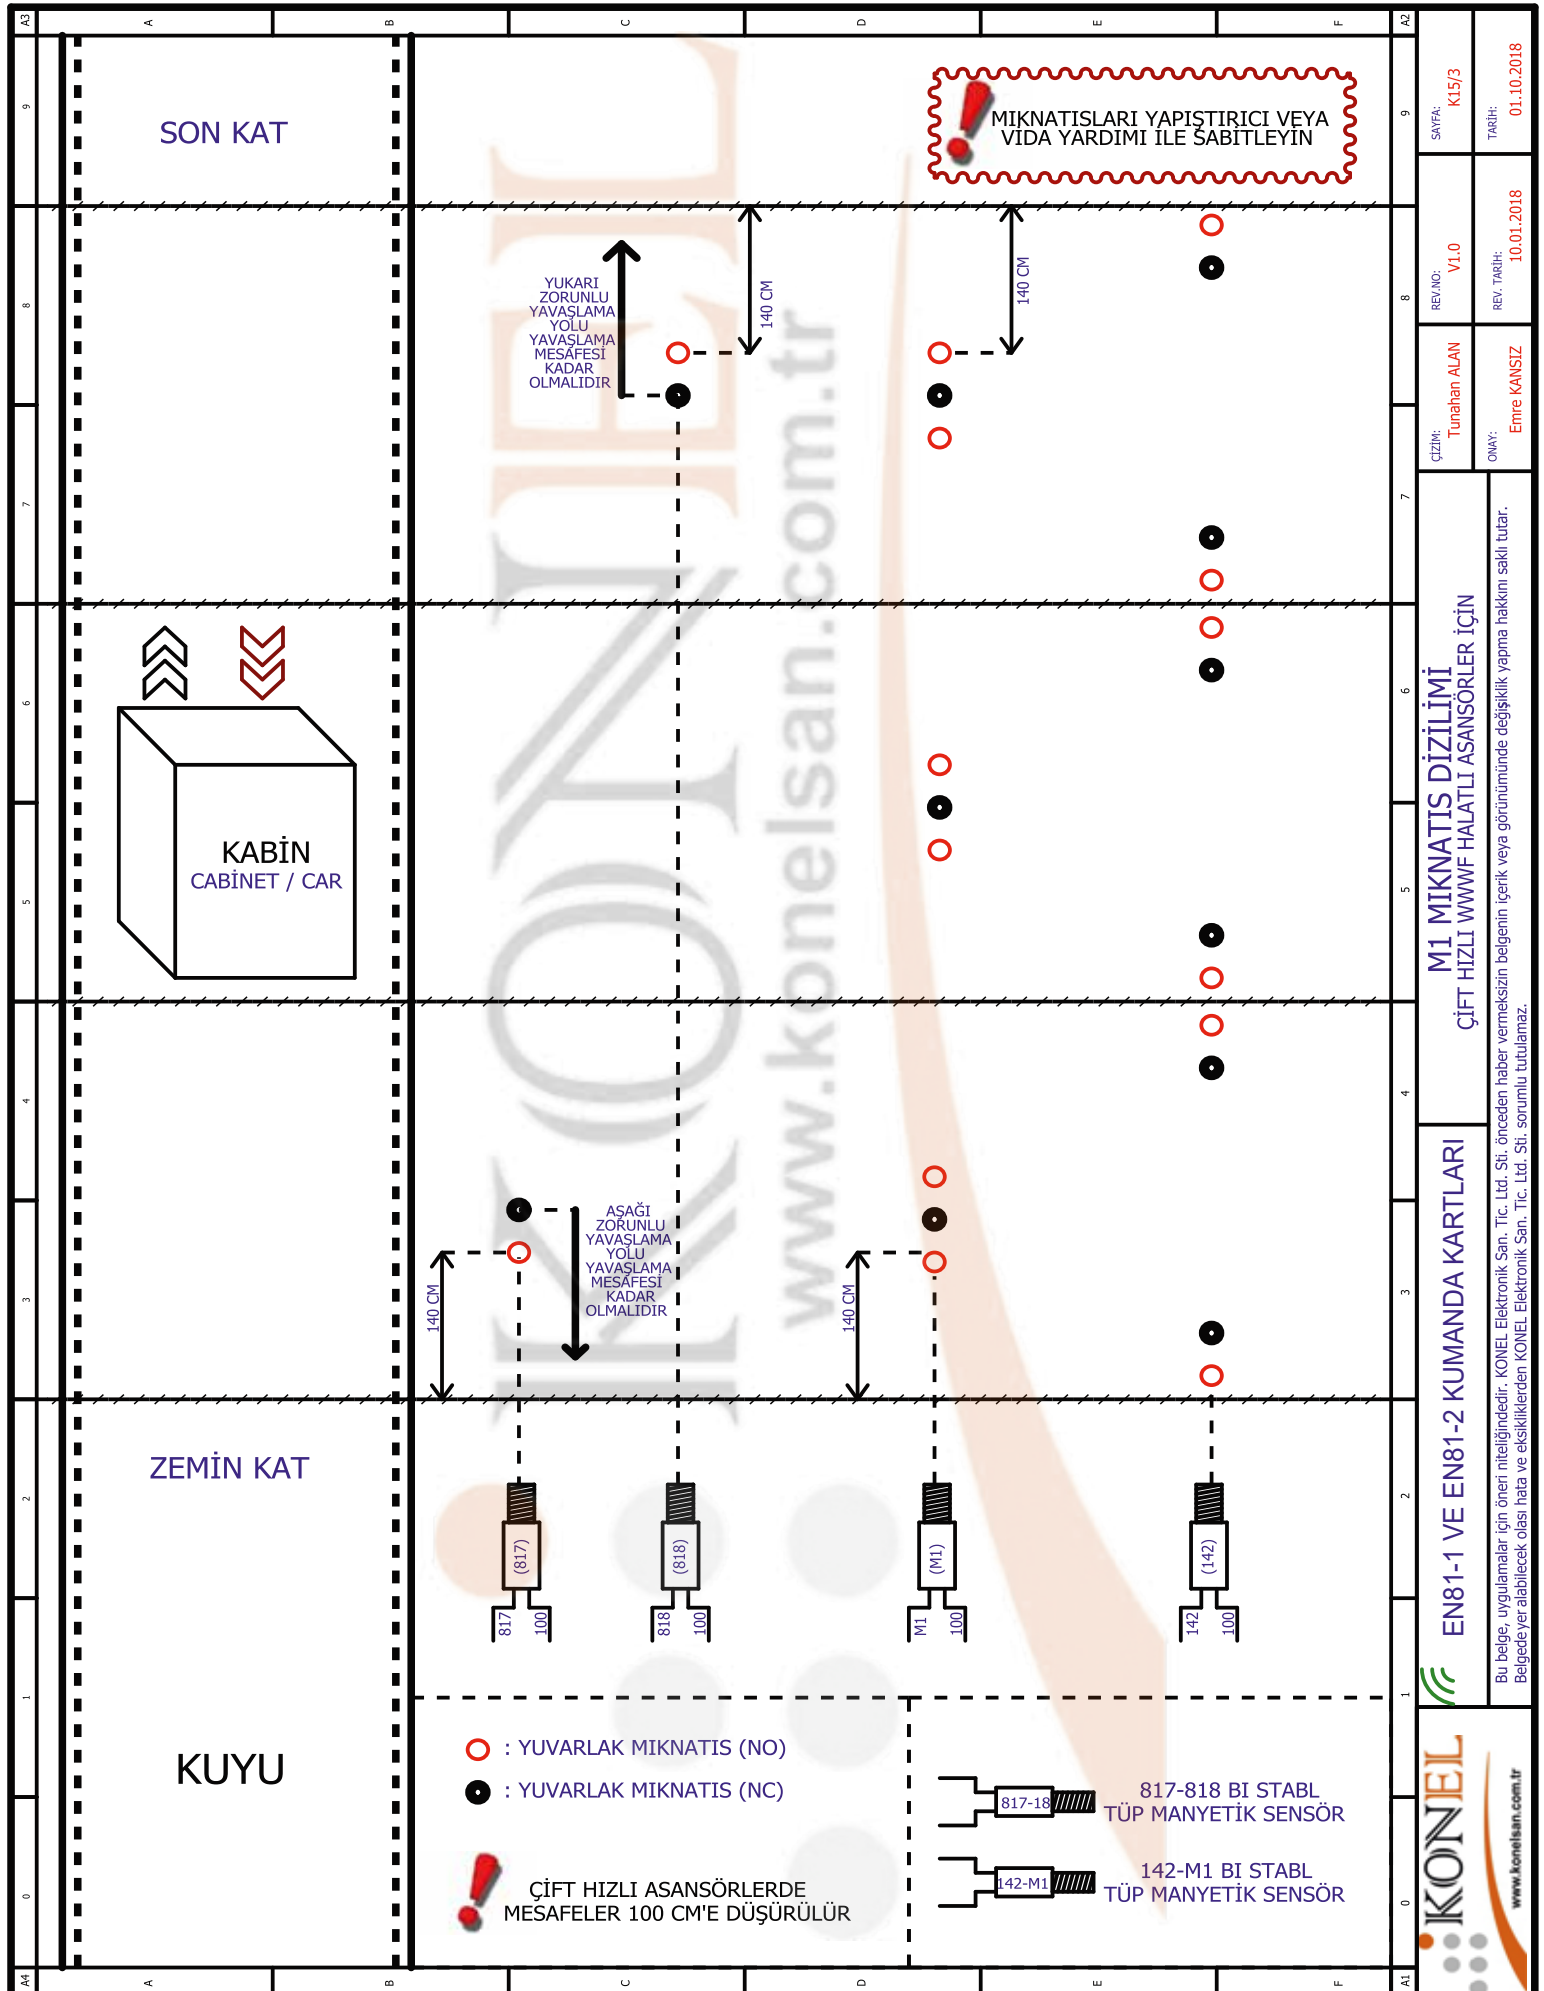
A3 A B C D E F A2

SON KAT

MIKNATISLARI YAPIŞTIRICI VEYA VİDA YARDIMI İLE SABİTLEYİN

YUKARI ZORUNLU YAVAŞLAMA YOLU YAVAŞLAMA MESAFESİ KADAR OLMALIDIR

140 CM

140 CM

KABİN
CABİNET / CAR

AŞAĞI ZORUNLU YAVAŞLAMA YOLU YAVAŞLAMA MESAFESİ KADAR OLMALIDIR

140 CM

140 CM

ZEMİN KAT

(817) 817 100
(818) 818 100
(M1) M1 100
(142) 142 100

KUYU

: YUVARLAK MIKNATIS (NO)
: YUVARLAK MIKNATIS (NC)

ÇİFT HIZLI ASANSÖRLERDE MESAFELER 100 CM'E DÜŞÜRÜLÜR

817-18 817-818 BI STABL TÜP MANYETİK SENSÖR

142-M1 142-M1 BI STABL TÜP MANYETİK SENSÖR

www.konelsan.com.tr

A4 A B C D E F A1

SAYFA: K15/3
TARİH: 01.10.2018
REV.NO: V1.0
REV. TARİH: 10.01.2018
ÇİZİM: Tunahan ALAN
ONAY: Emre KANSIZ

M1 MIKNATIS DİZİLİMİ
ÇİFT HIZLI WWWF HALATLI ASANSÖRLER İÇİN

EN81-1 VE EN81-2 KUMANDA KARTLARI

Bu belge, uygulamalar için öneri niteliğindedir. KONEL Elektronik San. Tic. Ltd. Sti. önceden haber vermeksizin belgenin içerik veya görünümünde değişiklik yapma hakkını saklı tutar. Belgede yer alabilecek olası hata ve eksikliklerden KONEL Elektronik San. Tic. Ltd. Sti. sorumlu tutulamaz.

KONEL
www.konelsan.com.tr